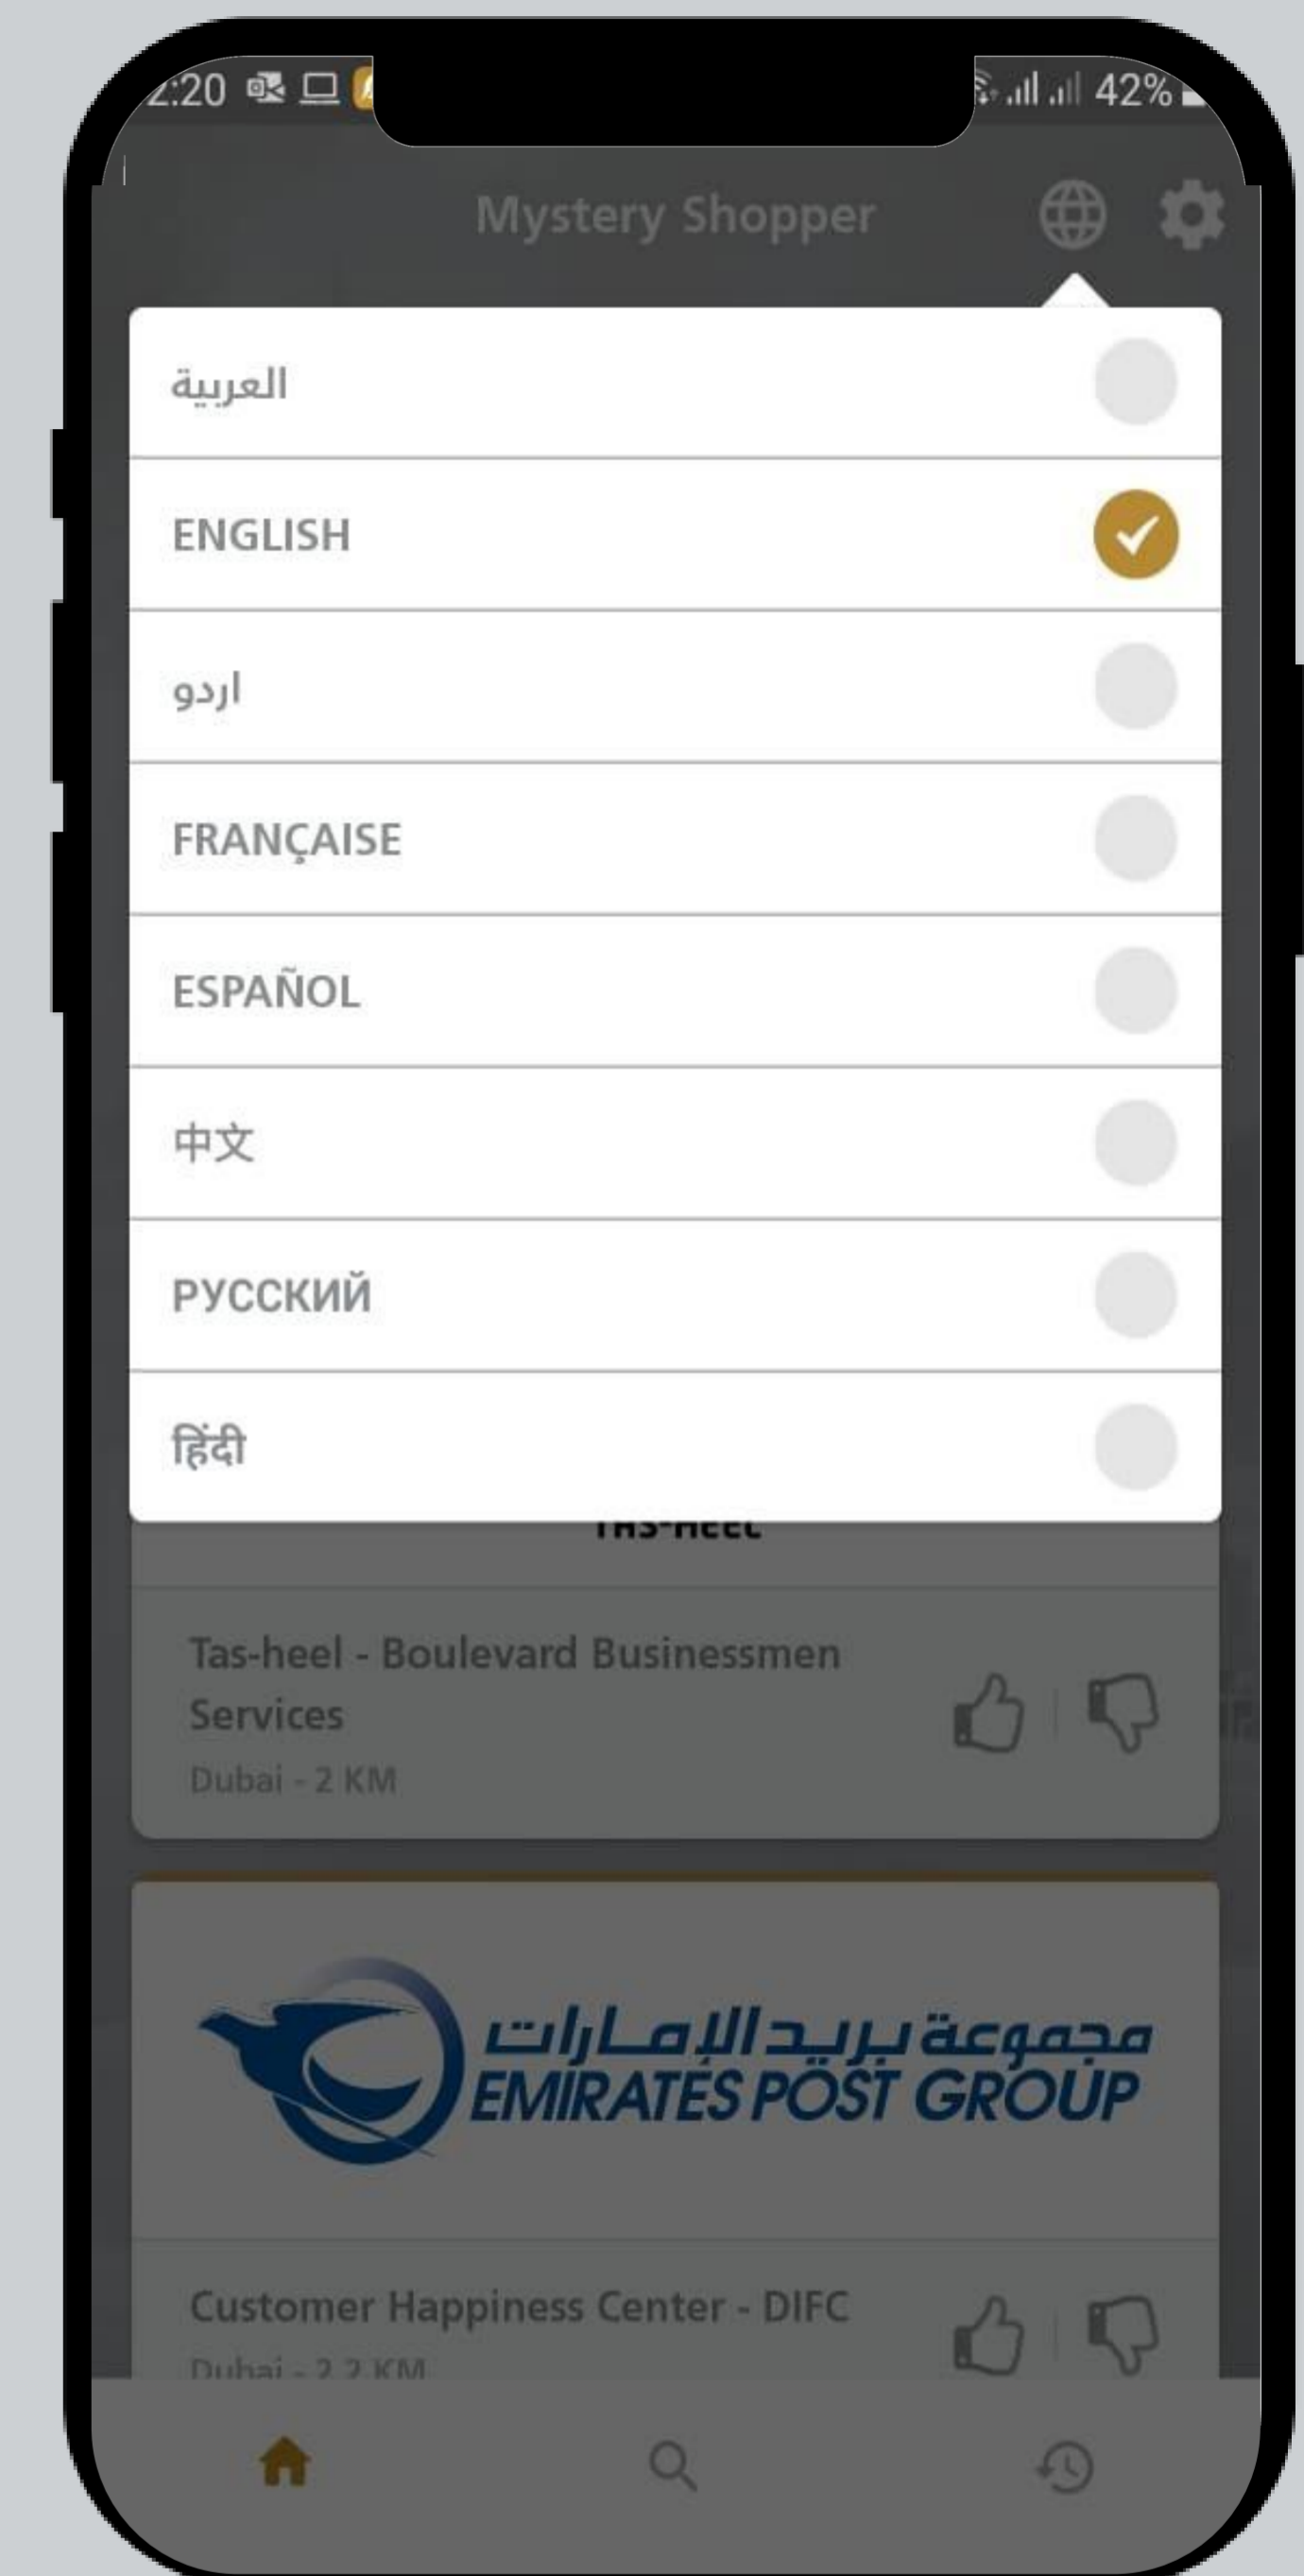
2:20 42%

Mystery Shopper

العربية

ENGLISH

اردو

FRANÇAISE

ESPAÑOL

中文

РУССКИЙ

हिंदी

TAS-HEEL

Tas-heel - Boulevard Businessmen Services
Dubai - 2 KM

مجموعة بريد الإمارات
EMIRATES POST GROUP

Customer Happiness Center - DIFC
Dubai - 2.2 KM